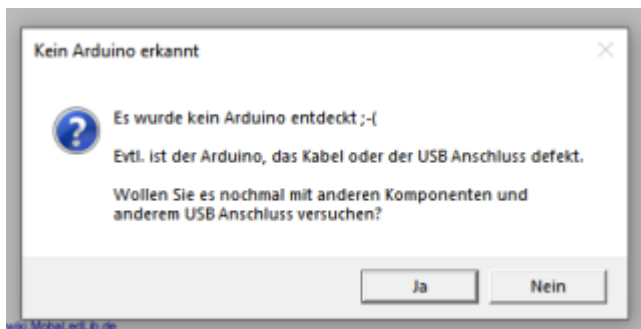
Kein Arduino erkannt

Es wurde kein Arduino entdeckt ;-(

Evtl. ist der Arduino, das Kabel oder der USB Anschluss defekt.

Wollen Sie es nochmal mit anderen Komponenten und anderem USB Anschluss versuchen?

Ja

Nein

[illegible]